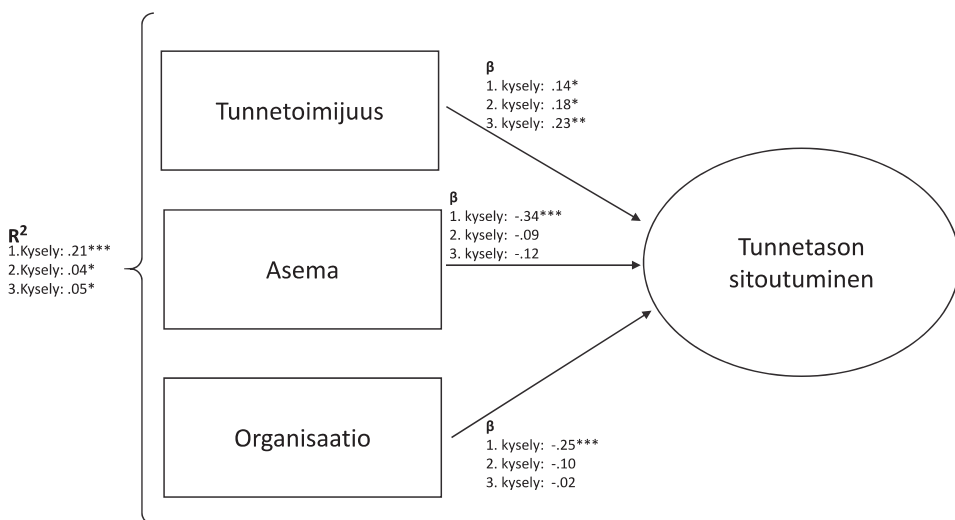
$R^2$
1.Kysely: .21***
2.Kysely: .04*
3.Kysely: .05*

Tunnetoimijuus

β
1. kysely: .14*
2. kysely: .18*
3. kysely: .23**

Asema

β
1. kysely: -.34***
2. kysely: -.09
3. kysely: -.12

Organisaatio

β
1. kysely: -.25***
2. kysely: -.10
3. kysely: -.02

Tunnetason sitoutuminen